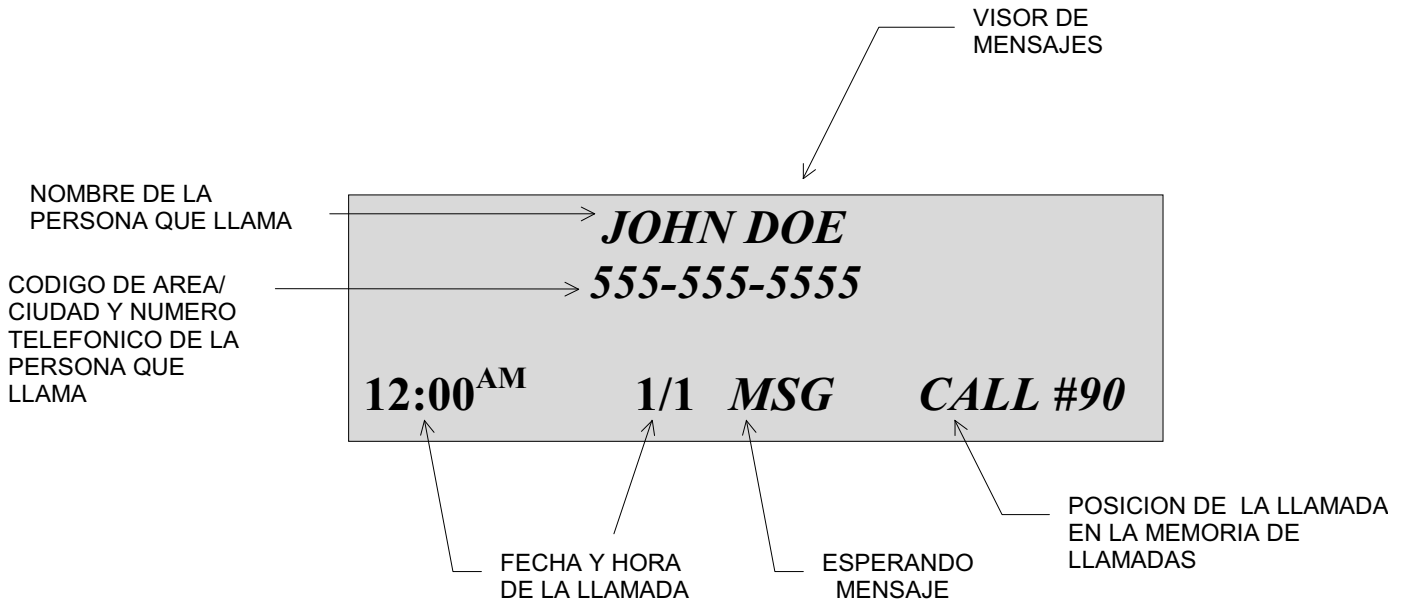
VISOR DE MENSAJES

NOMBRE DE LA PERSONA QUE LLAMA

JOHN DOE

CODIGO DE AREA/ CIUDAD Y NUMERO TELEFONICO DE LA PERSONA QUE LLAMA

555-555-5555

12:00$^{AM}$ 1/1 MSG CALL #90

POSICION DE LA LLAMADA EN LA MEMORIA DE LLAMADAS

FECHA Y HORA DE LA LLAMADA

ESPERANDO MENSAJE